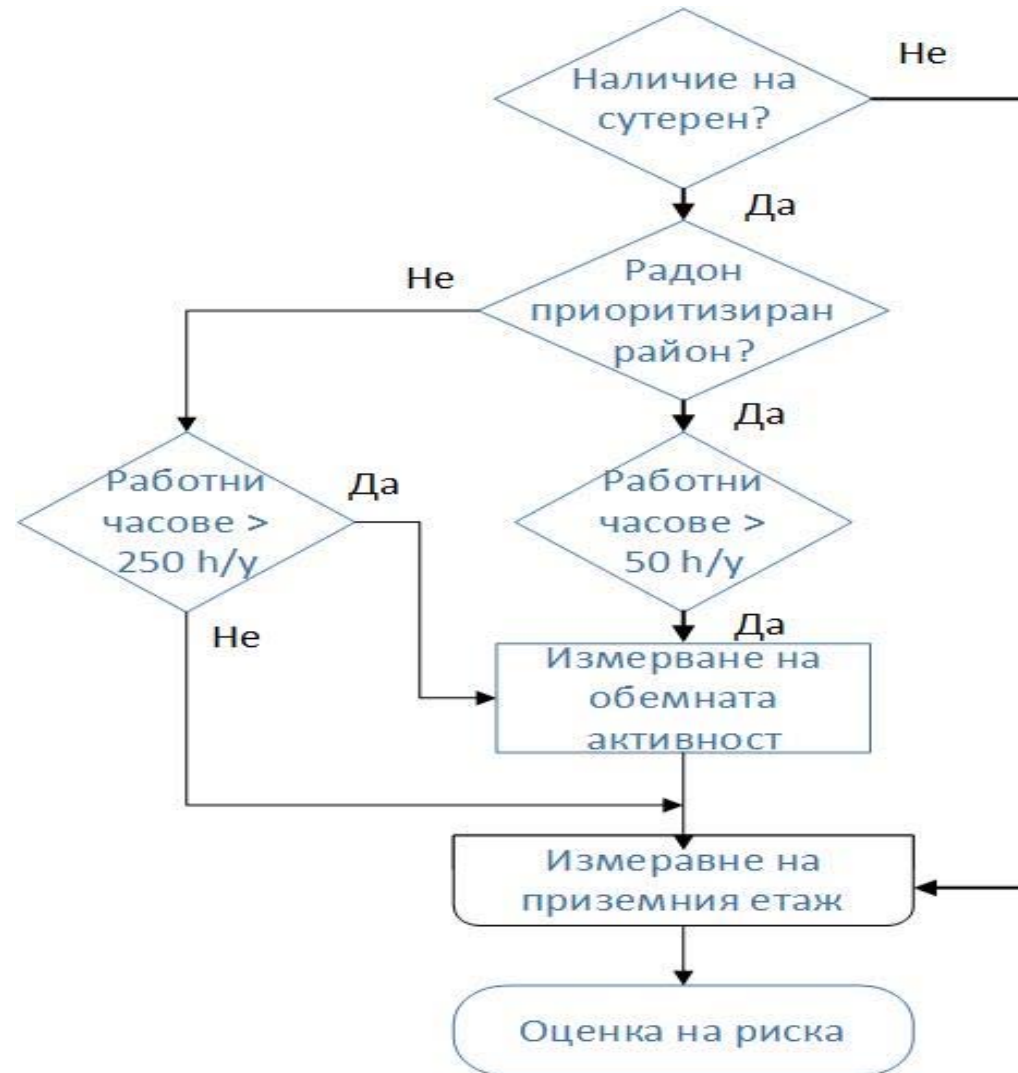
Наличие на сутерен?

Не

Да

Радон приоритизиран район?

Не

Да

Работни часове > 250 h/y

Да

Работни часове > 50 h/y

Не

Да

Измерване на обемната активност

Измеравне на приземния етаж

Оценка на риска